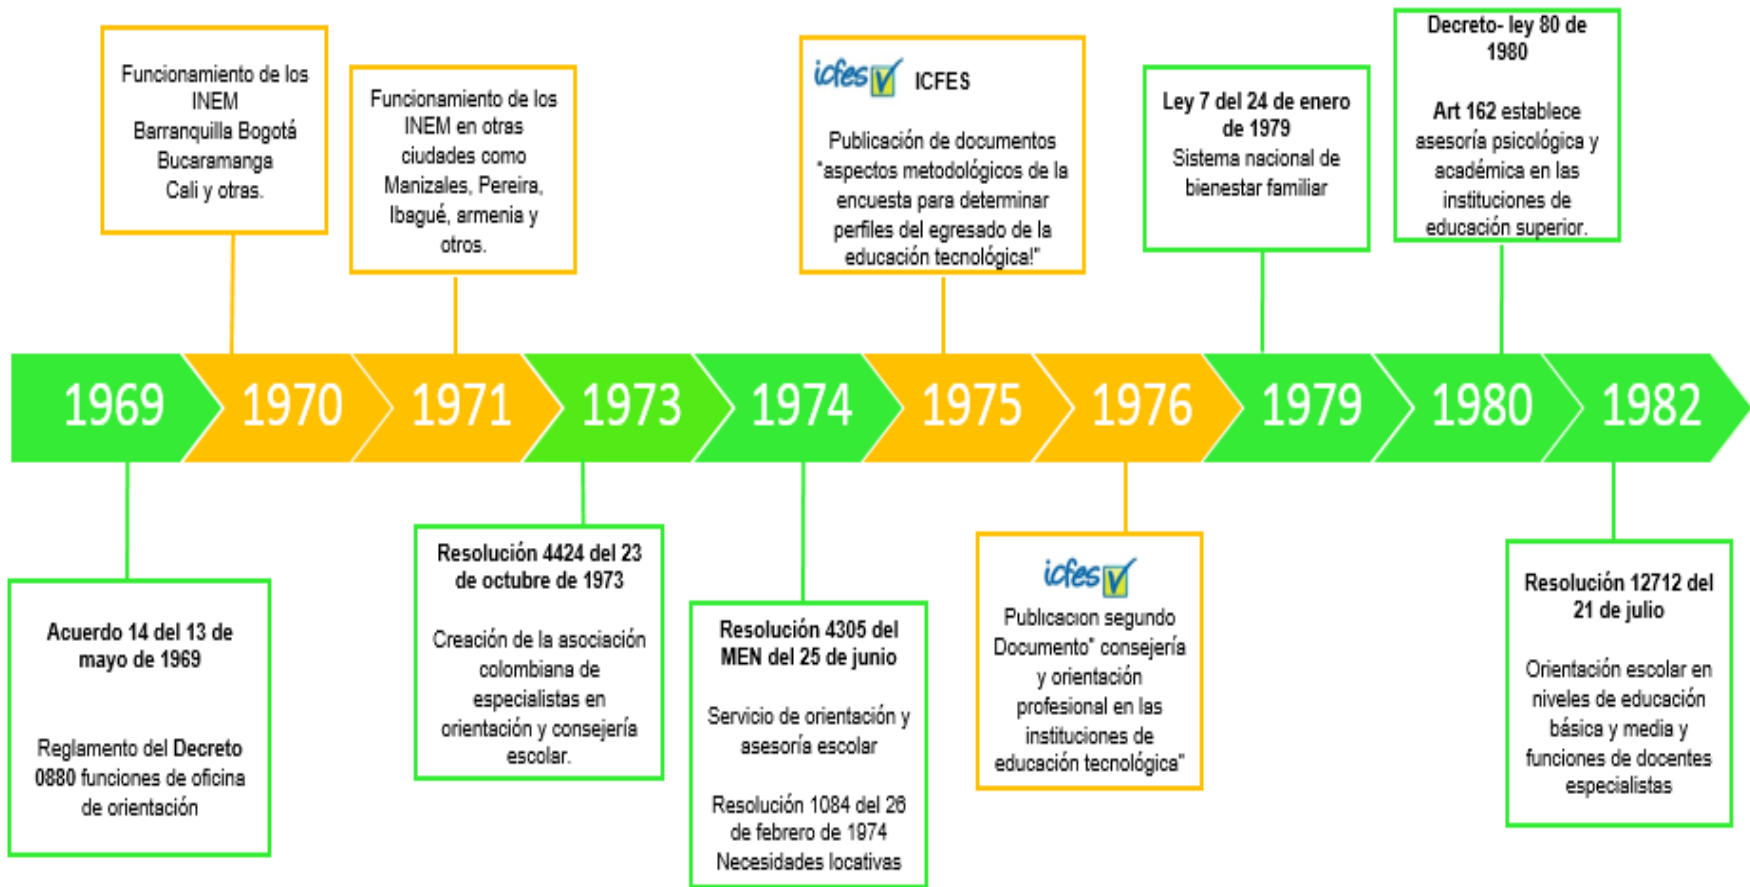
Funcionamiento de los INEM
Barranquilla Bogotá
Bucaramanga
Cali y otras.

Funcionamiento de los INEM en otras ciudades como Manizales, Pereira, Ibagué, armenia y otros.

icfes ICFES

Publicación de documentos "aspectos metodológicos de la encuesta para determinar perfiles del egresado de la educación tecnológica!"

Ley 7 del 24 de enero de 1979
Sistema nacional de bienestar familiar

Decreto- ley 80 de 1980

Art 162 establece asesoría psicológica y académica en las instituciones de educación superior.

1969
1970
1971
1973
1974
1975
1976
1979
1980
1982

Acuerdo 14 del 13 de mayo de 1969

Reglamento del Decreto 0880 funciones de oficina de orientación

Resolución 4424 del 23 de octubre de 1973

Creación de la asociación colombiana de especialistas en orientación y consejería escolar.

Resolución 4305 del MEN del 25 de junio

Servicio de orientación y asesoría escolar

Resolución 1084 del 26 de febrero de 1974
Necesidades locativas

icfes

Publicacion segundo Documento" consejería y orientación profesional en las instituciones de educación tecnológica"

Resolución 12712 del 21 de julio

Orientación escolar en niveles de educación básica y media y funciones de docentes especialistas